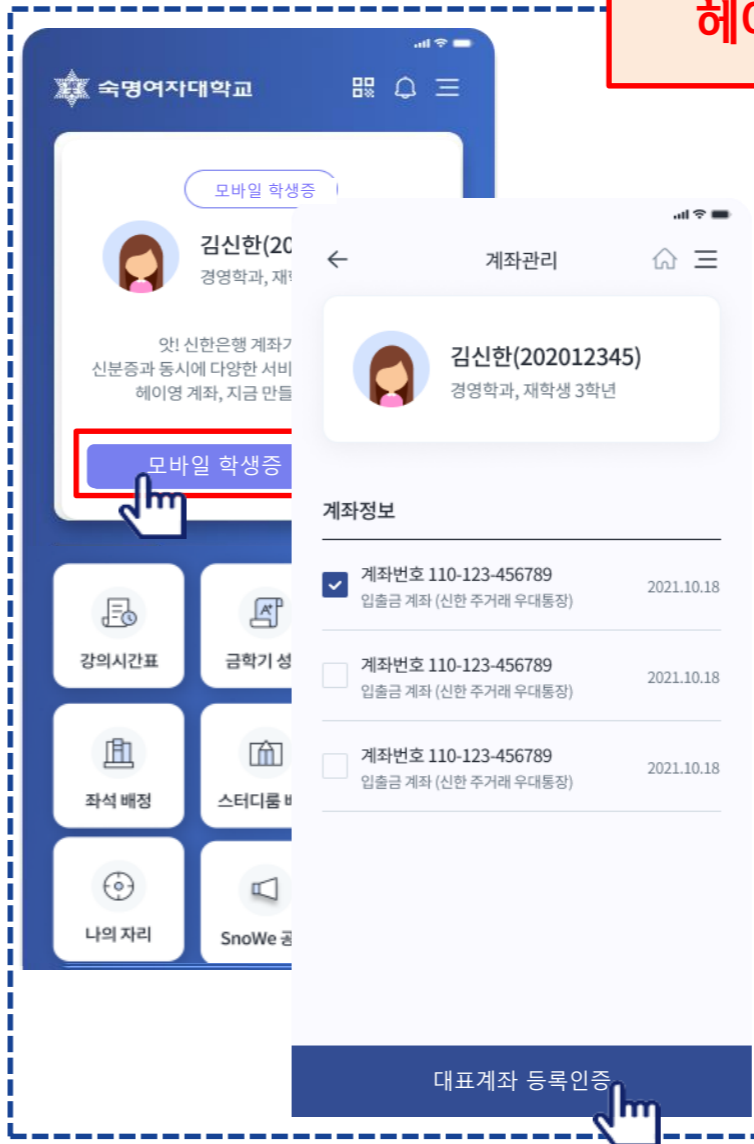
헤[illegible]

숙명여자대학교

모바일 학생증

김신한(20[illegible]
경영학과, 재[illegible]

앗! 신한은행 계좌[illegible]
신분증과 동시에 다양한 서비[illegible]
헤이영 계좌, 지금 만들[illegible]

모바일 학생증

강의시간표
금학기 성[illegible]
좌석 배정
스터디룸 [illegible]
나의 자리
SnoWe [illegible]

계좌관리

김신한(202012345)
경영학과, 재학생 3학년

계좌정보

계좌번호 110-123-456789
입출금 계좌 (신한 주거래 우대통장)
2021.10.18

계좌번호 110-123-456789
입출금 계좌 (신한 주거래 우대통장)
2021.10.18

계좌번호 110-123-456789
입출금 계좌 (신한 주거래 우대통장)
2021.10.18

대표계좌 등록인증